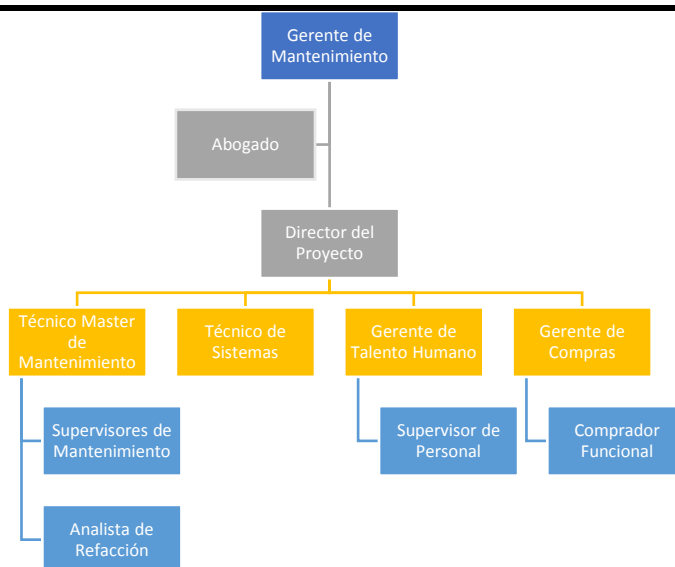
Gerente de Mantenimiento

Abogado

Director del Proyecto

Técnico Master de Mantenimiento

Técnico de Sistemas

Gerente de Talento Humano

Gerente de Compras

Supervisores de Mantenimiento

Analista de Refacción

Supervisor de Personal

Comprador Funcional